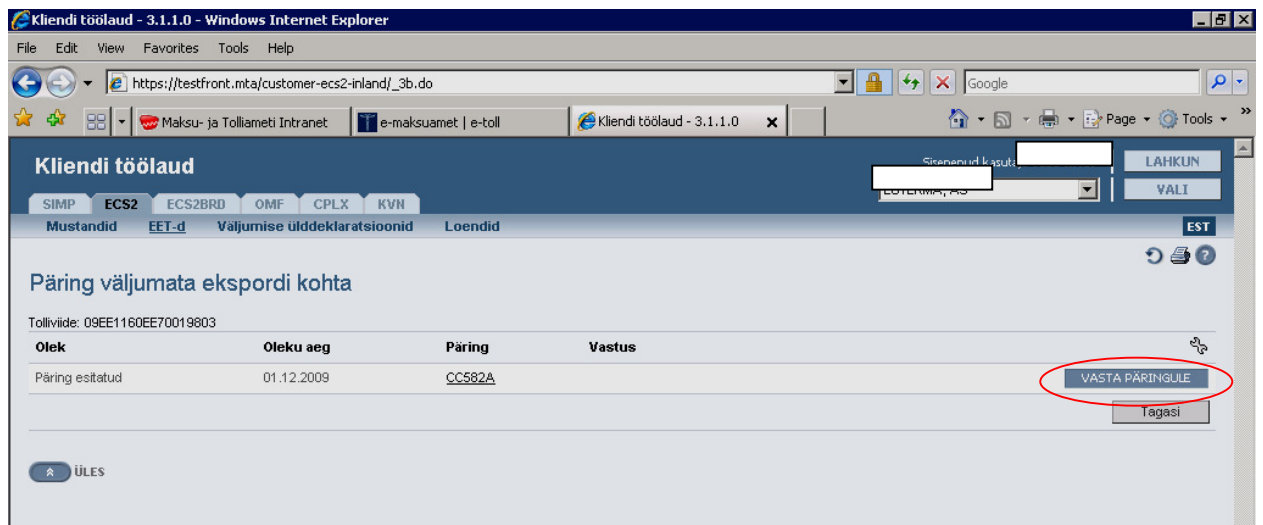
Kliendi töölaud - 3.1.1.0 - Windows Internet Explorer

File Edit View Favorites Tools Help

https://testfront.mta/customer-ecs2-inland/_3b.do

Google

Maksu- ja Tolliameti Intranet | e-maksuamet | e-toll | Kliendi töölaud - 3.1.1.0

Page ▾ Tools ▾

Kliendi töölaud

Sisenenud kasuta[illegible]

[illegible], AS

LAHKUN

VALI

SIMP ECS2 ECS2BRD OMF CPLX KVN

Mustandid EET-d Väljumise ülddeklaratsioonid Loendid

EST

Päring väljumata ekspordi kohta

Tolliviide: 09EE1160EE70019803

| Olek | Oleku aeg | Päring | Vastus |
|---|---|---|---|
| Päring esitatud | 01.12.2009 | CC582A | |

VASTA PÄRINGULE

Tagasi

ÜLES